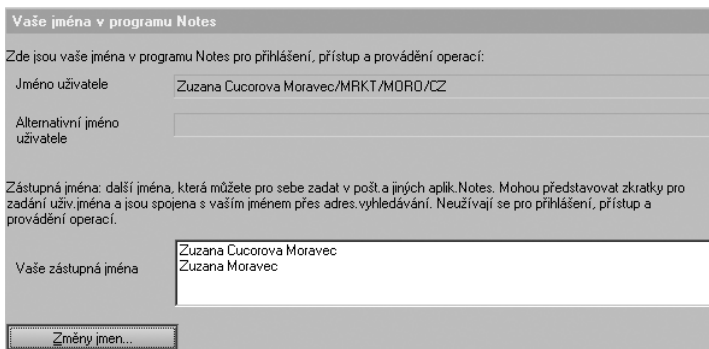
Vaše jména v programu Notes

Zde jsou vaše jména v programu Notes pro přihlášení, přístup a provádění operací:

Jméno uživatele

Zuzana Cucorova Moravec/MRKT/MORO/CZ

Alternativní jméno uživatele

Zástupná jména: další jména, která můžete pro sebe zadat v pošt.a jiných aplik.Notes. Mohou představovat zkratky pro zadání uživ.jména a jsou spojena s vaším jménem přes adres.vyhledávání. Neužívají se pro přihlášení, přístup a provádění operací.

Vaše zástupná jména

Zuzana Cucorova Moravec
Zuzana Moravec

Změny jmen...